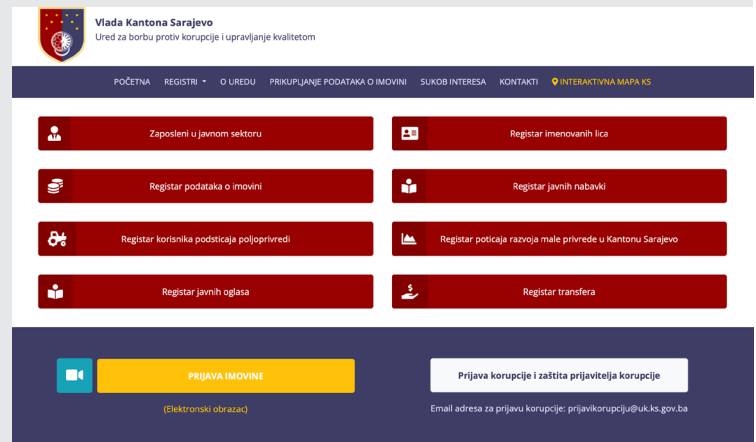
Vlada Kantona Sarajevo
Ured za borbu protiv korupcije i upravljanje kvalitetom

POČETNA REGISTRI O UREDU PRIKUPLJANJE PODATAKA O IMOVINI SUKOB INTERESA KONTAKTI INTERAKTIVNA MAPA KS

Zaposleni u javnom sektoru

Registar imenovanih lica

Registar podataka o imovini

Registar javnih nabavki

Registar korisnika podsticaja poljoprivredi

Registar poticaja razvoja male privrede u Kantonu Sarajevo

Registar javnih oglasa

Registar transfera

PRIJAVA IMOVINE

(Elektronski obrazac)

Prijava korupcije i zaštita prijavitelja korupcije

Email adresa za prijavu korupcije: prijavikorupciju@uk.ks.gov.ba